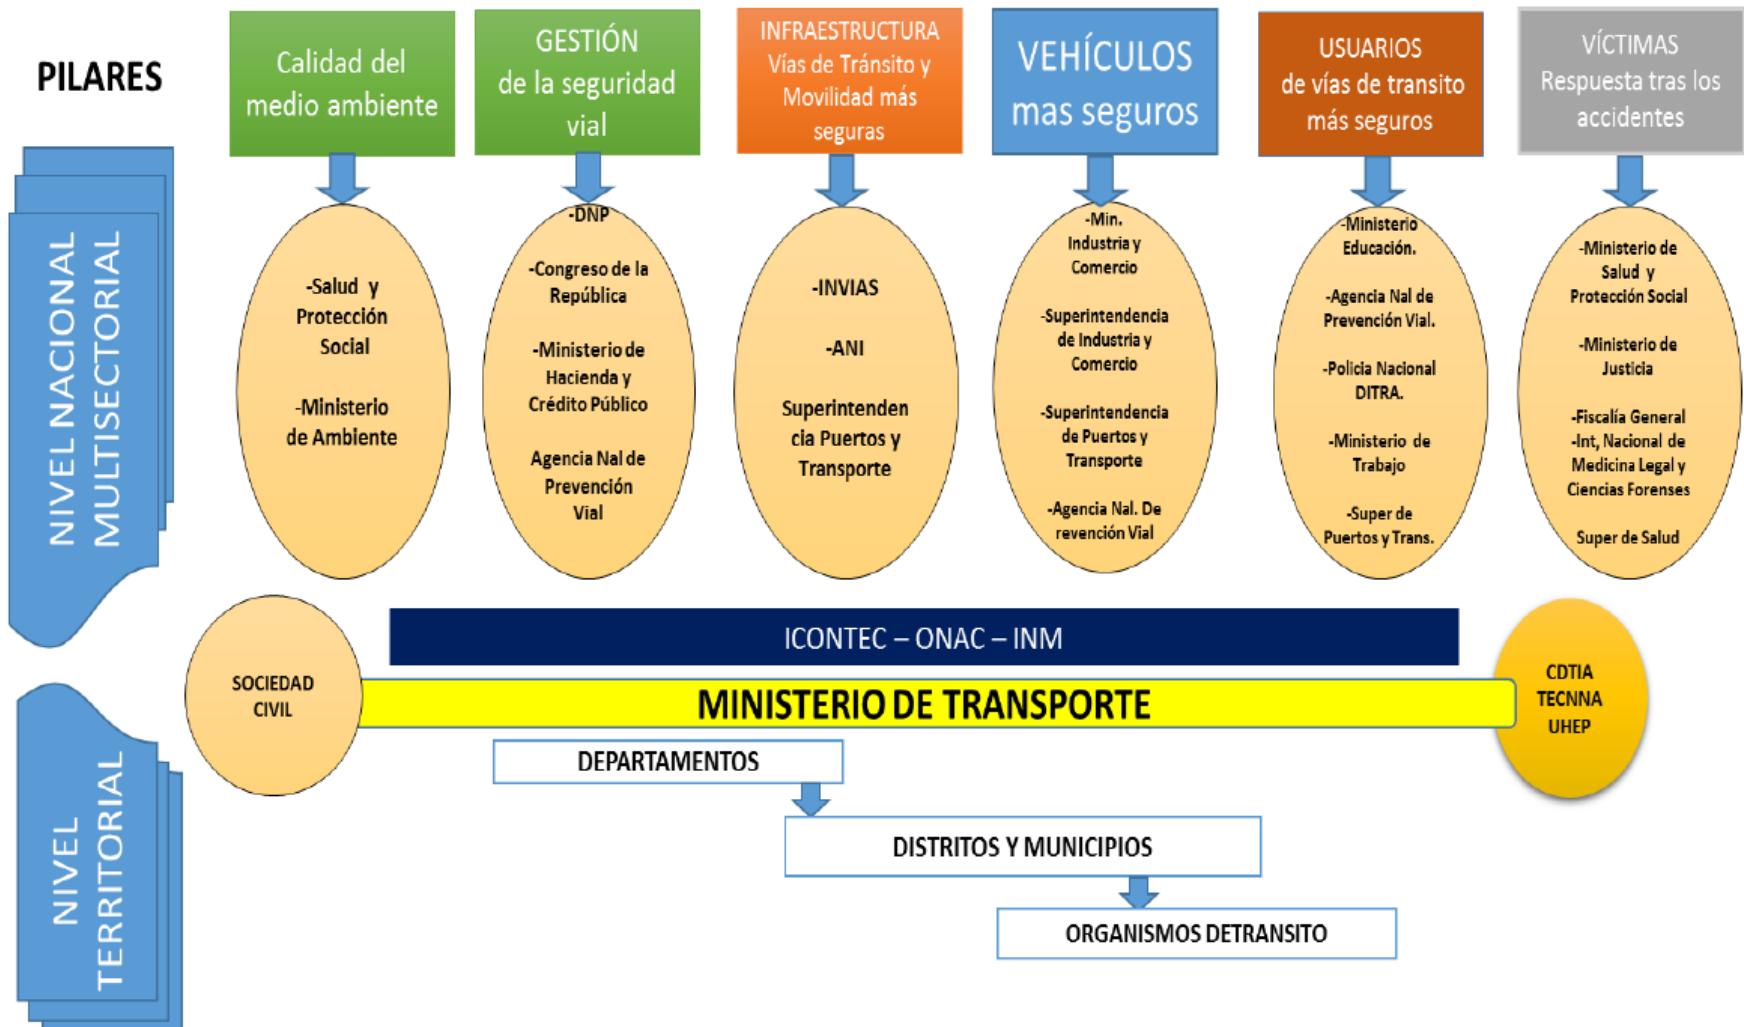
PILARES

Calidad del medio ambiente

GESTIÓN de la seguridad vial

INFRAESTRUCTURA Vías de Tránsito y Movilidad más seguras

VEHÍCULOS mas seguros

USUARIOS de vías de transito más seguros

VÍCTIMAS Respuesta tras los accidentes

NIVEL NACIONAL MULTISECTORIAL

-Salud y Protección Social

-Ministerio de Ambiente

-DNP

-Congreso de la República

-Ministerio de Hacienda y Crédito Público

Agencia Nal de Prevención Vial

-INVIAS

-ANI

Superintendencia Puertos y Transporte

-Min. Industria y Comercio

-Superintendencia de Industria y Comercio

-Superintendencia de Puertos y Transporte

-Agencia Nal. De revención Vial

-Ministerio Educación.

-Agencia Nal de Prevención Vial.

-Policía Nacional DITRA.

-Ministerio de Trabajo

-Super de Puertos y Trans.

-Ministerio de Salud y Protección Social

-Ministerio de Justicia

-Fiscalía General
-Int, Nacional de Medicina Legal y Ciencias Forenses

Super de Salud

ICONTEC – ONAC – INM

SOCIEDAD CIVIL

MINISTERIO DE TRANSPORTE

CDTIA TECNNA UHEP

NIVEL TERRITORIAL

DEPARTAMENTOS

DISTRITOS Y MUNICIPIOS

ORGANISMOS DETRANSITO